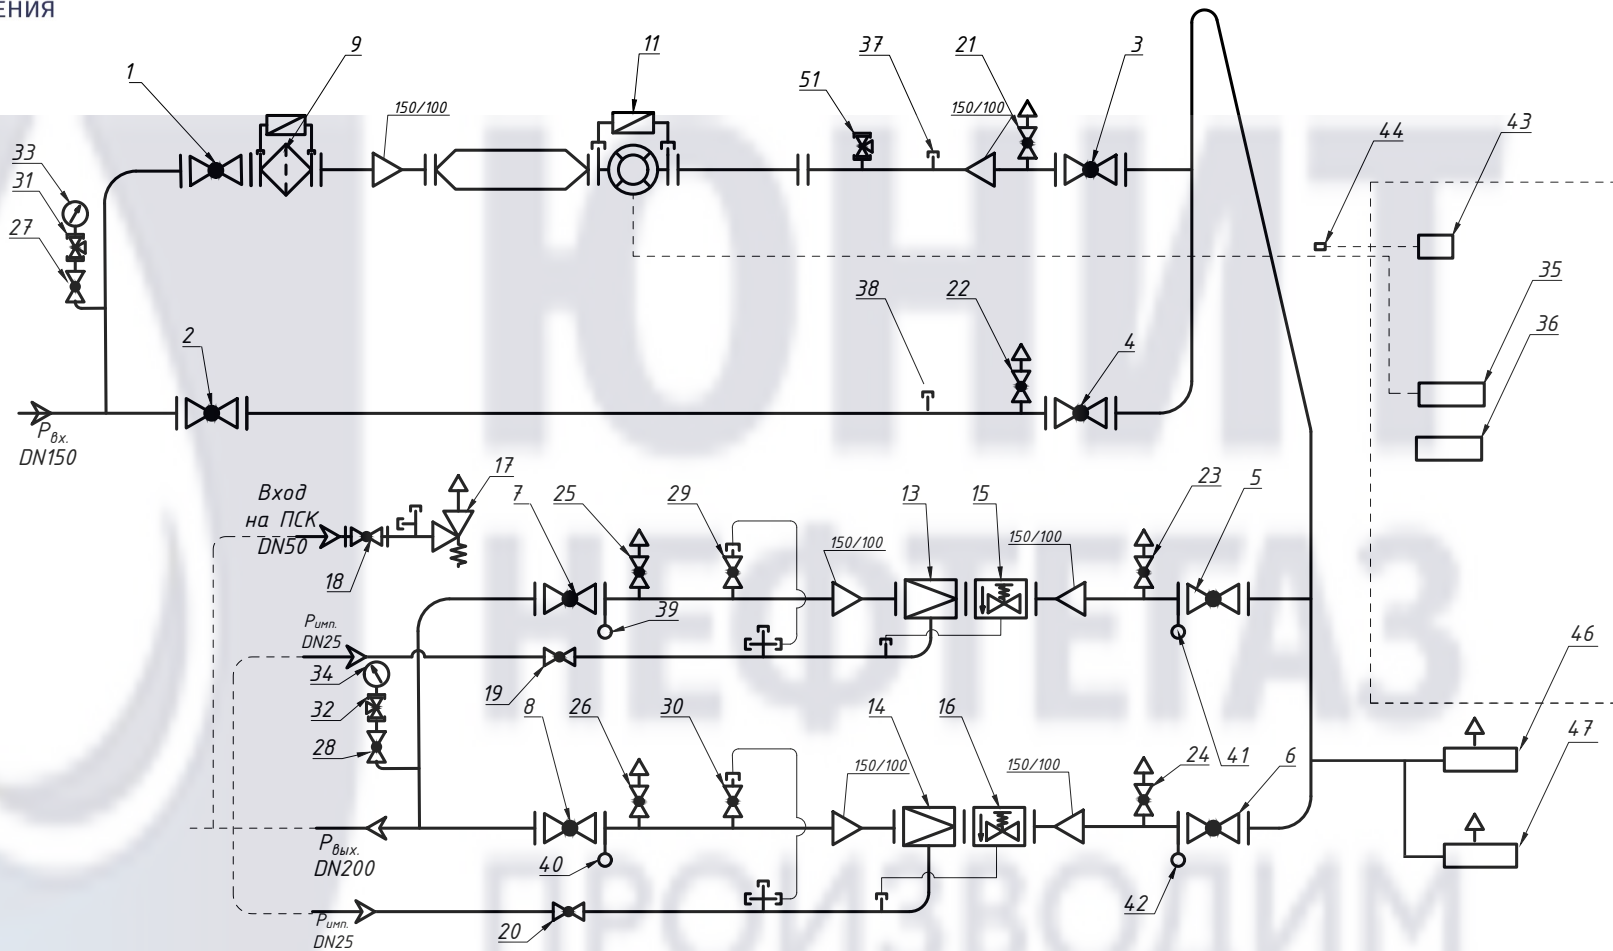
ЕНИЯ

ЮНИТ НЕФТЕГАЗ ПРОИЗВОДИМ

33
31
27
1
9
150/100
11
51
37
21
150/100
3
44
43
38
22
2
4
35
36
$P_{вх.}$
DN150
Вход на ПСК DN50
17
18
7
25
29
13
15
150/100
150/100
23
5
$P_{имп.}$
DN25
39
34
32
28
19
8
26
30
14
16
150/100
150/100
24
6
41
46
47
$P_{вых.}$
DN200
40
42
$P_{имп.}$
DN25
20